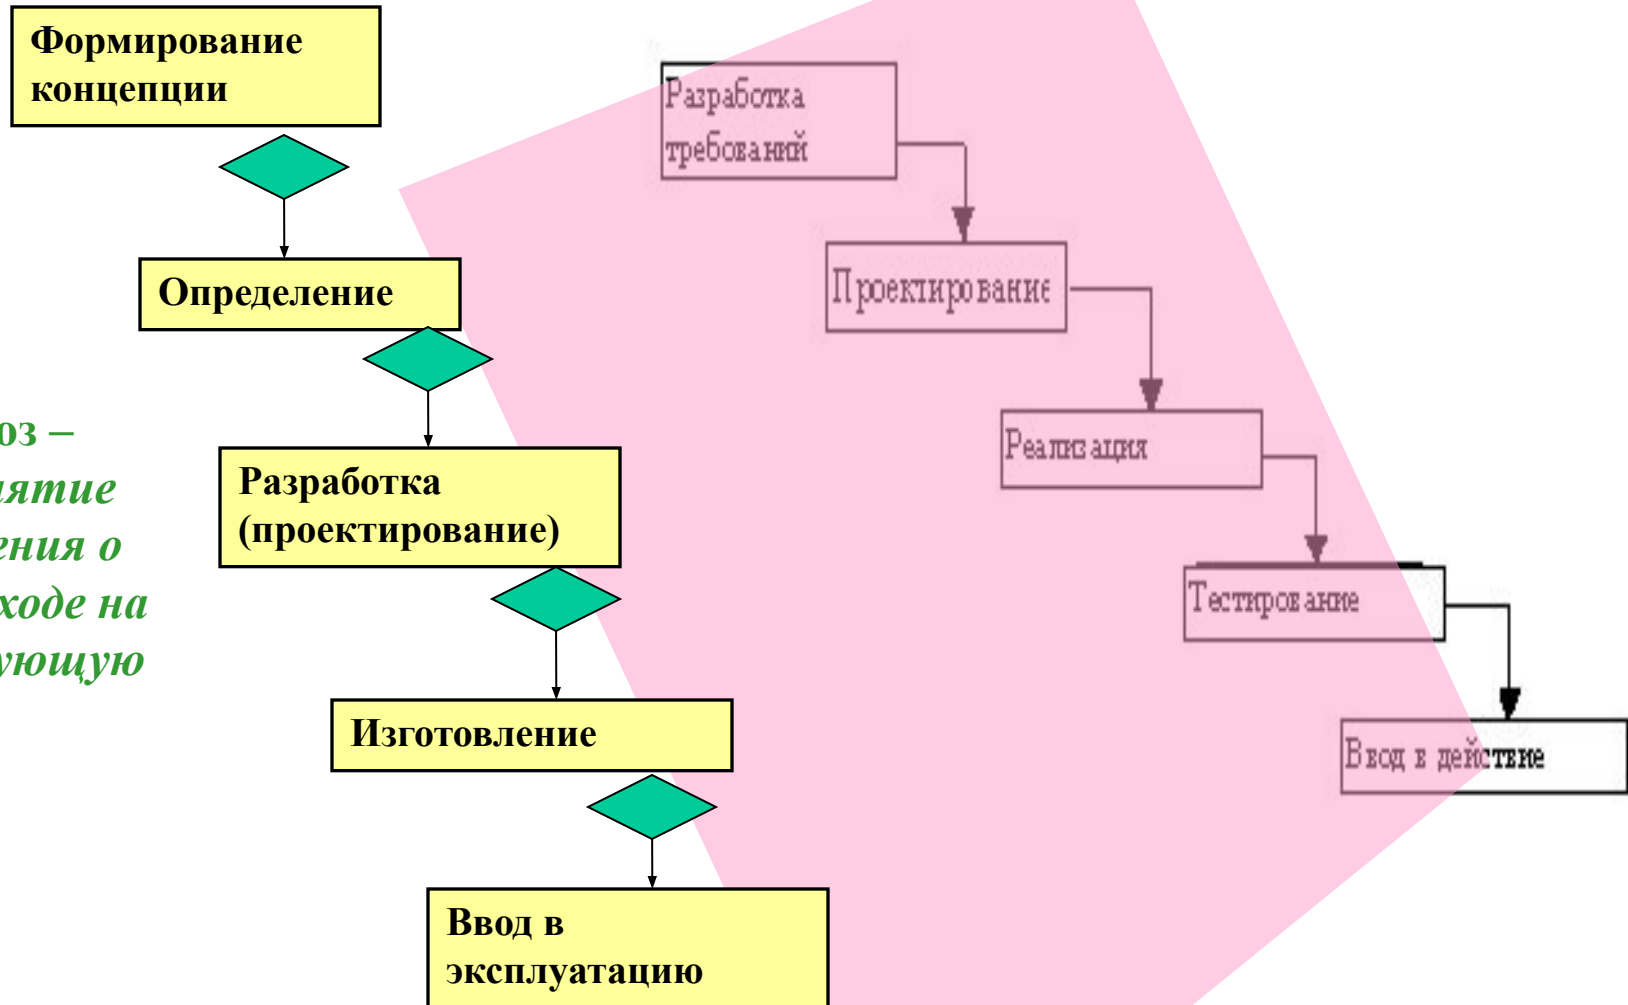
Формирование концепции

Определение

оз –
ятие
ения о
ходе на
ующую

Разработка (проектирование)

Изготовление

Ввод в эксплуатацию

Разработка требований

Проектирование

Реализация

Тестирование

Ввод в действие